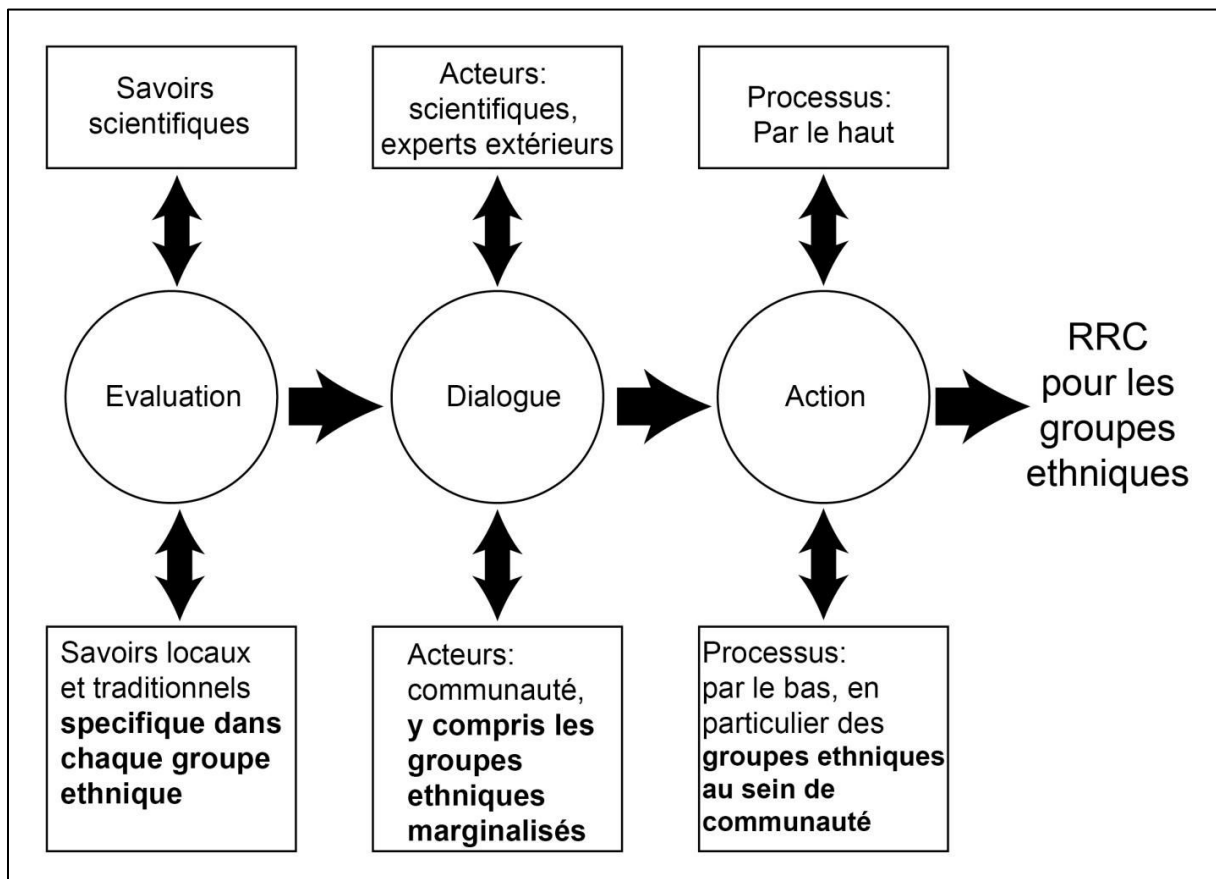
Savoirs scientifiques

Acteurs: scientifiques, experts extérieurs

Processus: Par le haut

Evaluation

Dialogue

Action

RRC pour les groupes ethniques

Savoirs locaux et traditionnels **specifique dans chaque groupe ethnique**

Acteurs: communauté, **y compris les groupes ethniques marginalisés**

Processus: par le bas, en particulier des **groupes ethniques au sein de communauté**